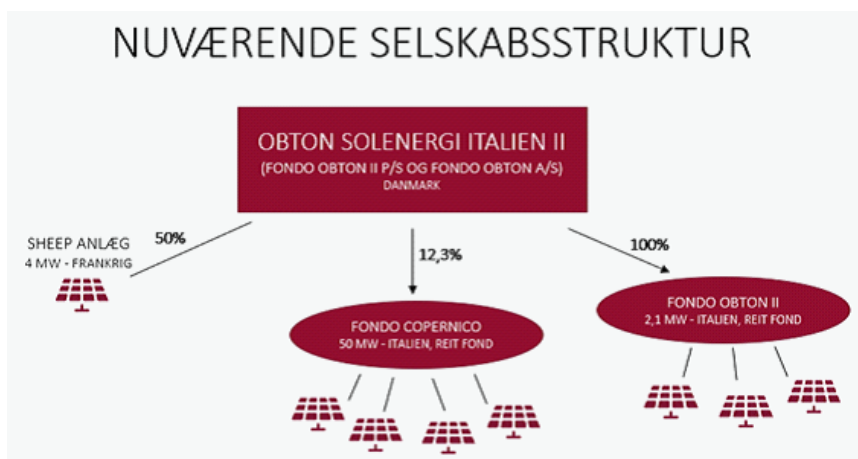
NUVÆRENDE SELSKABSSTRUKTUR

OBTON SOLENERGI ITALIEN II
(FONDO OBTON II P/S OG FONDO OBTON A/S)
DANMARK

50%

SHEEP ANLÆG
4 MW - FRANKRIG

12,3%

100%

FONDO COPERNICO
50 MW - ITALIEN, REIT FOND

FONDO OBTON II
2,1 MW - ITALIEN, REIT FOND